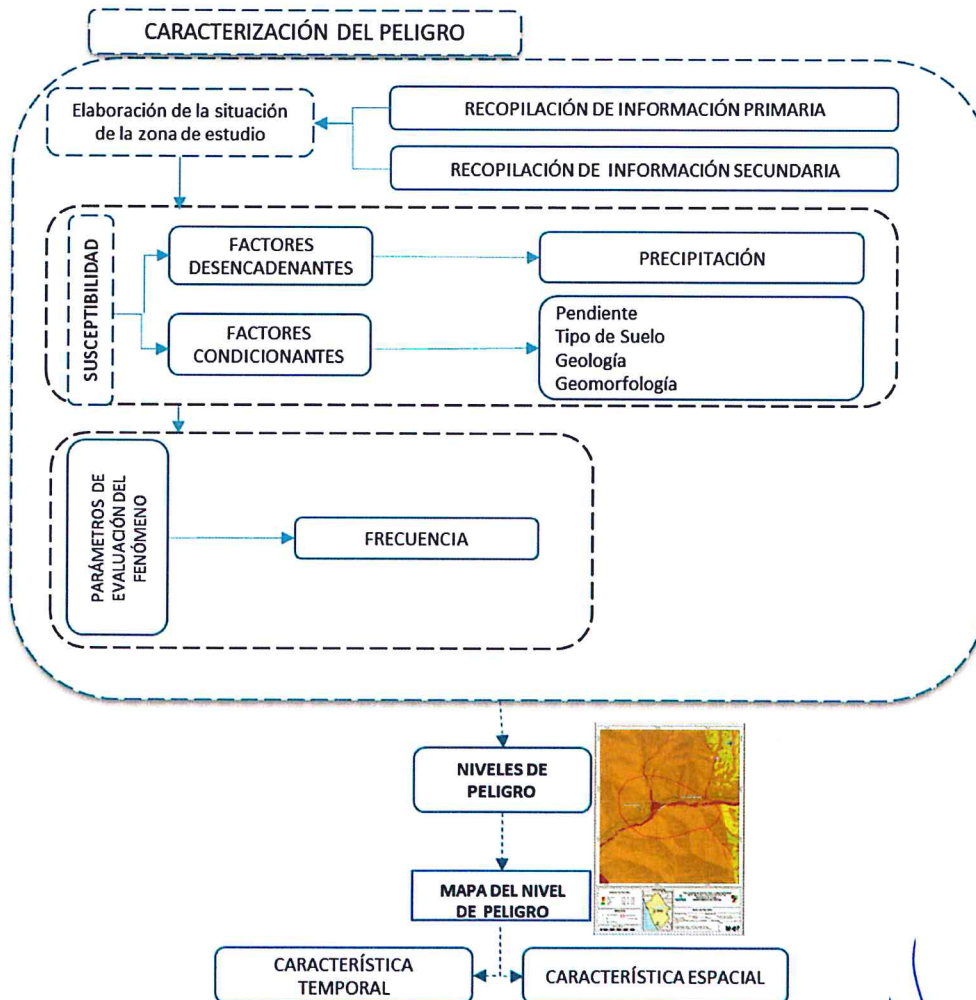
CARACTERIZACIÓN DEL PELIGRO

Elaboración de la situación de la zona de estudio

RECOPILACIÓN DE INFORMACIÓN PRIMARIA

RECOPILACIÓN DE INFORMACIÓN SECUNDARIA

SUSCEPTIBILIDAD

FACTORES DESENCADENANTES

PRECIPITACIÓN

FACTORES CONDICIONANTES

Pendiente
Tipo de Suelo
Geología
Geomorfología

PARÁMETROS DE EVALUACIÓN DEL FENÓMENO

FRECUENCIA

NIVELES DE PELIGRO

MAPA DEL NIVEL DE PELIGRO

CARACTERÍSTICA TEMPORAL

CARACTERÍSTICA ESPACIAL